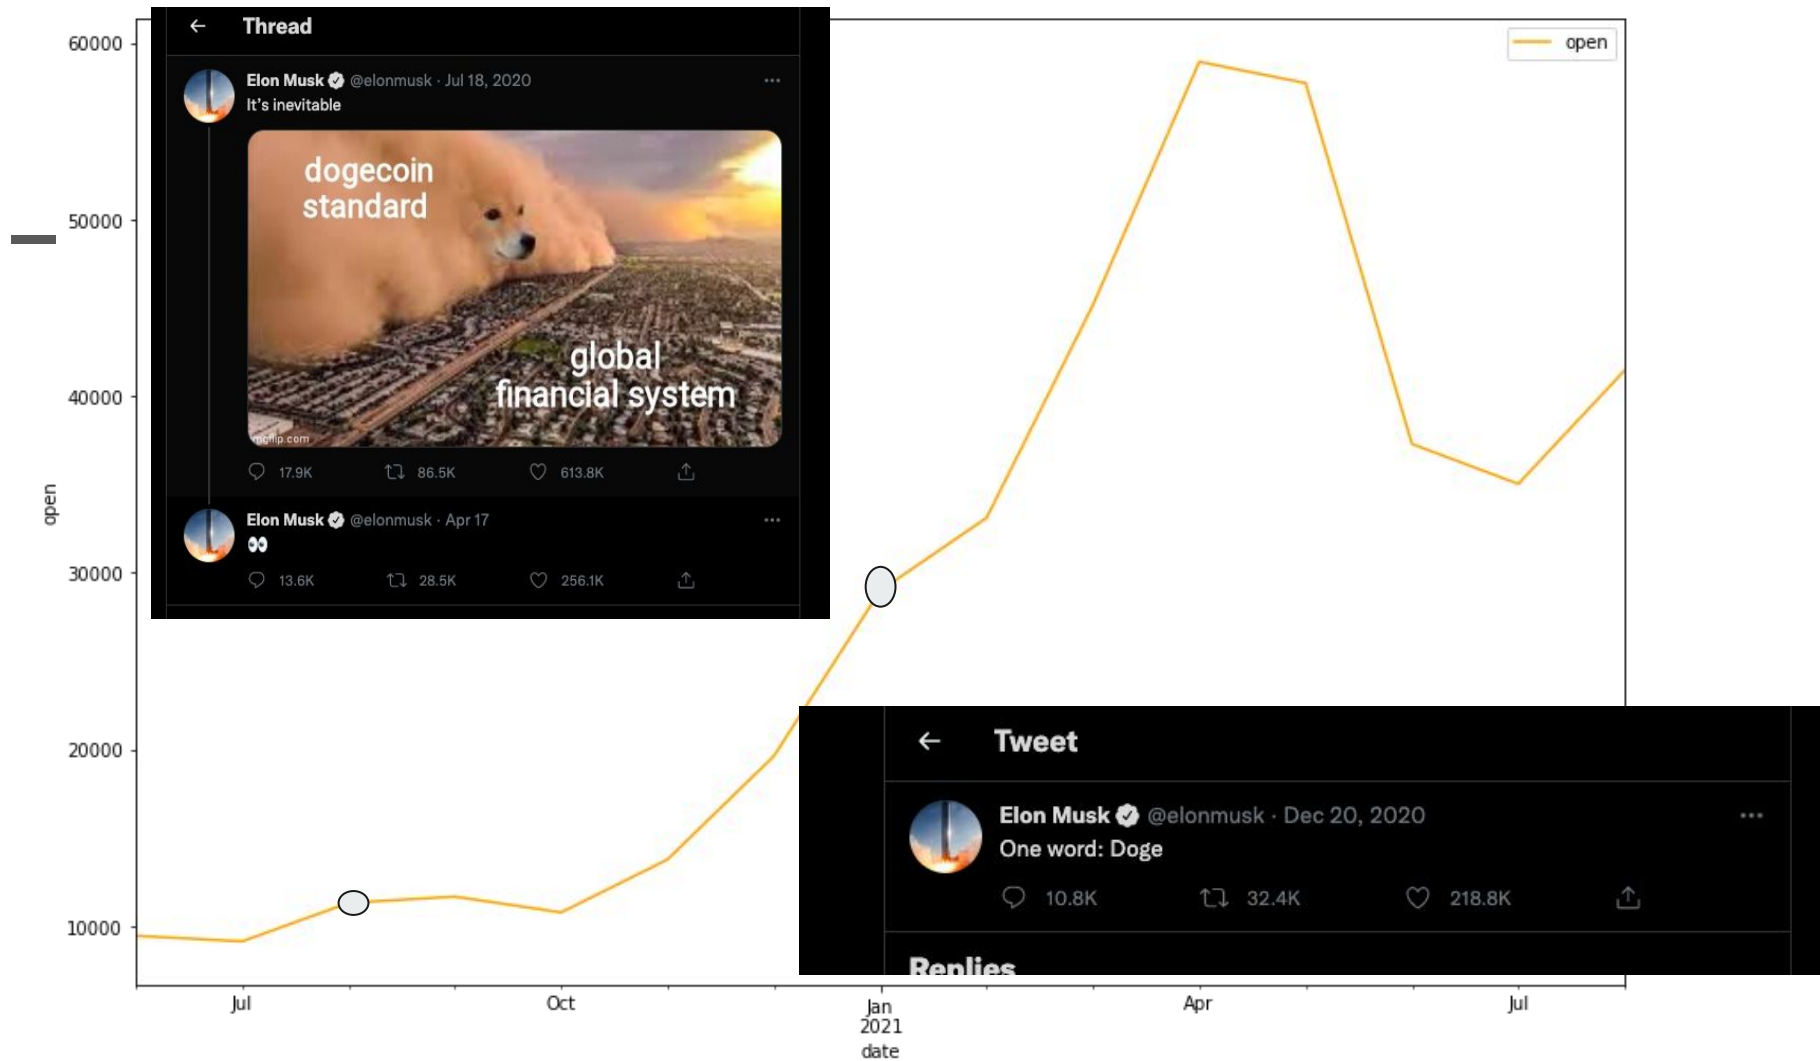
← Thread

Elon Musk @elonmusk · Jul 18, 2020
It's inevitable

dogecoin standard

global financial system

imgflip.com

17.9K 86.5K 613.8K

Elon Musk @elonmusk · Apr 17
👀

13.6K 28.5K 256.1K

open

60000
50000
40000
30000
20000
10000

open

← Tweet

Elon Musk @elonmusk · Dec 20, 2020
One word: Doge

10.8K 32.4K 218.8K

Replies

Jul
Oct
Jan
2021
Apr
Jul
date